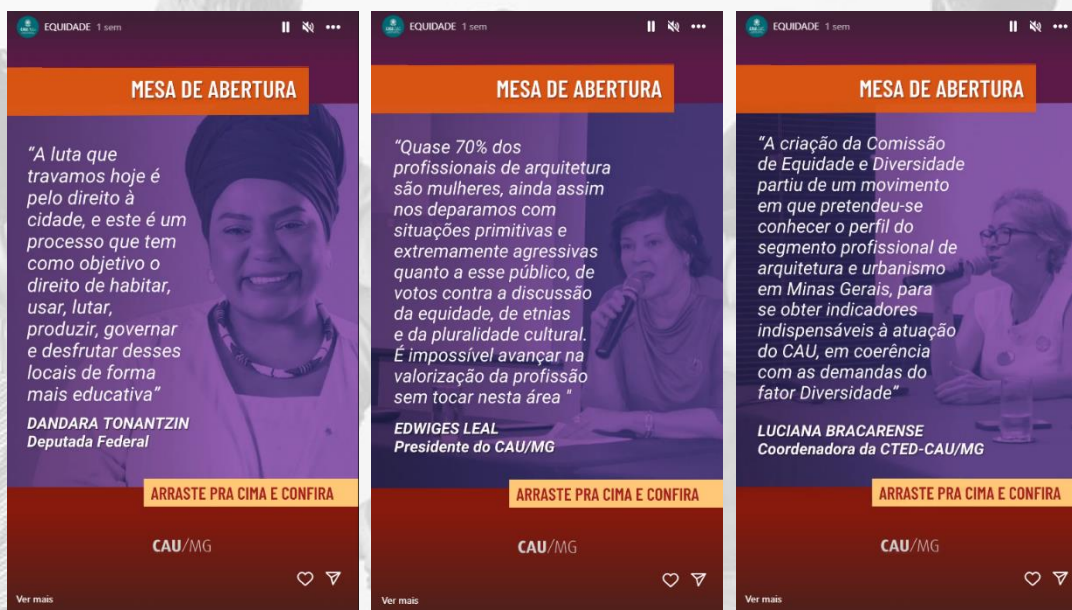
EQUIDADE 1 sem

MESA DE ABERTURA

"A luta que travamos hoje é pelo direito à cidade, e este é um processo que tem como objetivo o direito de habitar, usar, lutar, produzir, governar e desfrutar desses locais de forma mais educativa"

DANDARA TONANTZIN
Deputada Federal

ARRASTE PRA CIMA E CONFIRA

CAU/MG

Ver mais

EQUIDADE 1 sem

MESA DE ABERTURA

"Quase 70% dos profissionais de arquitetura são mulheres, ainda assim nos deparamos com situações primitivas e extremamente agressivas quanto a esse público, de votos contra a discussão da equidade, de etnias e da pluralidade cultural. É impossível avançar na valorização da profissão sem tocar nesta área "

EDWIGES LEAL
Presidente do CAU/MG

ARRASTE PRA CIMA E CONFIRA

CAU/MG

Ver mais

EQUIDADE 1 sem

MESA DE ABERTURA

"A criação da Comissão de Equidade e Diversidade partiu de um movimento em que pretendeu-se conhecer o perfil do segmento profissional de arquitetura e urbanismo em Minas Gerais, para se obter indicadores indispensáveis à atuação do CAU, em coerência com as demandas do fator Diversidade"

LUCIANA BRACARENSE
Coordenadora da CTED-CAU/MG

ARRASTE PRA CIMA E CONFIRA

CAU/MG

Ver mais